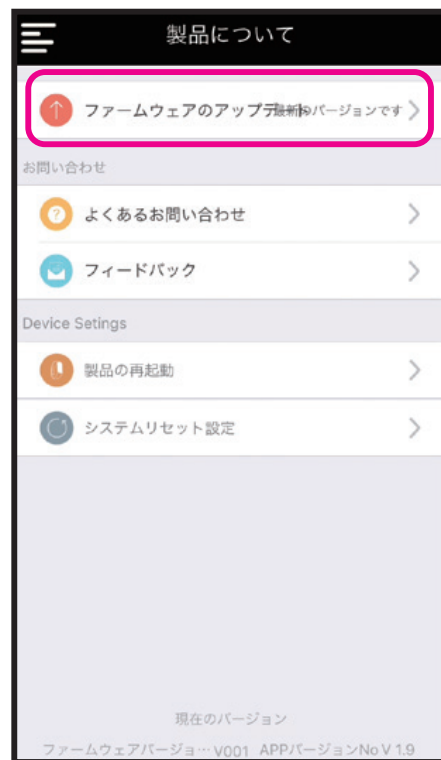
製品について

ファームウェアのアップデ最新のバージョンです

お問い合わせ

よくあるお問い合わせ

フィードバック

Device Setings

製品の再起動

システムリセット設定

現在のバージョン

ファームウェアバージョ…V001 APPバージョンNo V 1.9